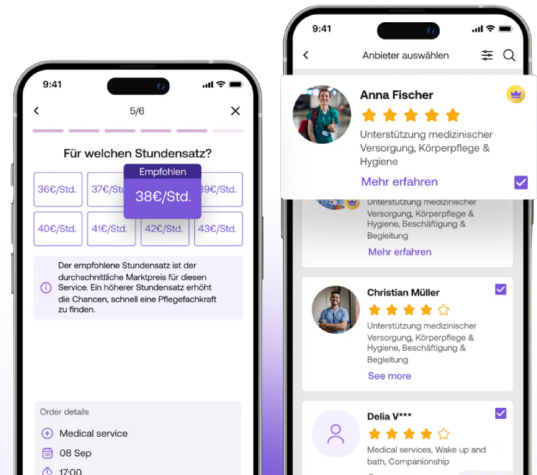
9:41

5/6

Für welchen Stundensatz?

36€/Std.

37€/Std.

Empfohlen

38€/Std.

39€/Std.

40€/Std.

41€/Std.

42€/Std.

43€/Std.

Der empfohlene Stundensatz ist der durchschnittliche Marktpreis für diesen Service. Ein höherer Stundensatz erhöht die Chancen, schnell eine Pflegefachkraft zu finden.

Order details

Medical service

08 Sep

17:00

9:41

Anbieter auswählen

Anna Fischer

Unterstützung medizinischer Versorgung, Körperpflege & Hygiene

Mehr erfahren

Versorgung, Körperpflege & Hygiene, Beschäftigung & Begleitung

Mehr erfahren

Christian Müller

Unterstützung medizinischer Versorgung, Körperpflege & Hygiene, Beschäftigung & Begleitung

See more

Delia V***

Medical services, Wake up and bath, Companionship